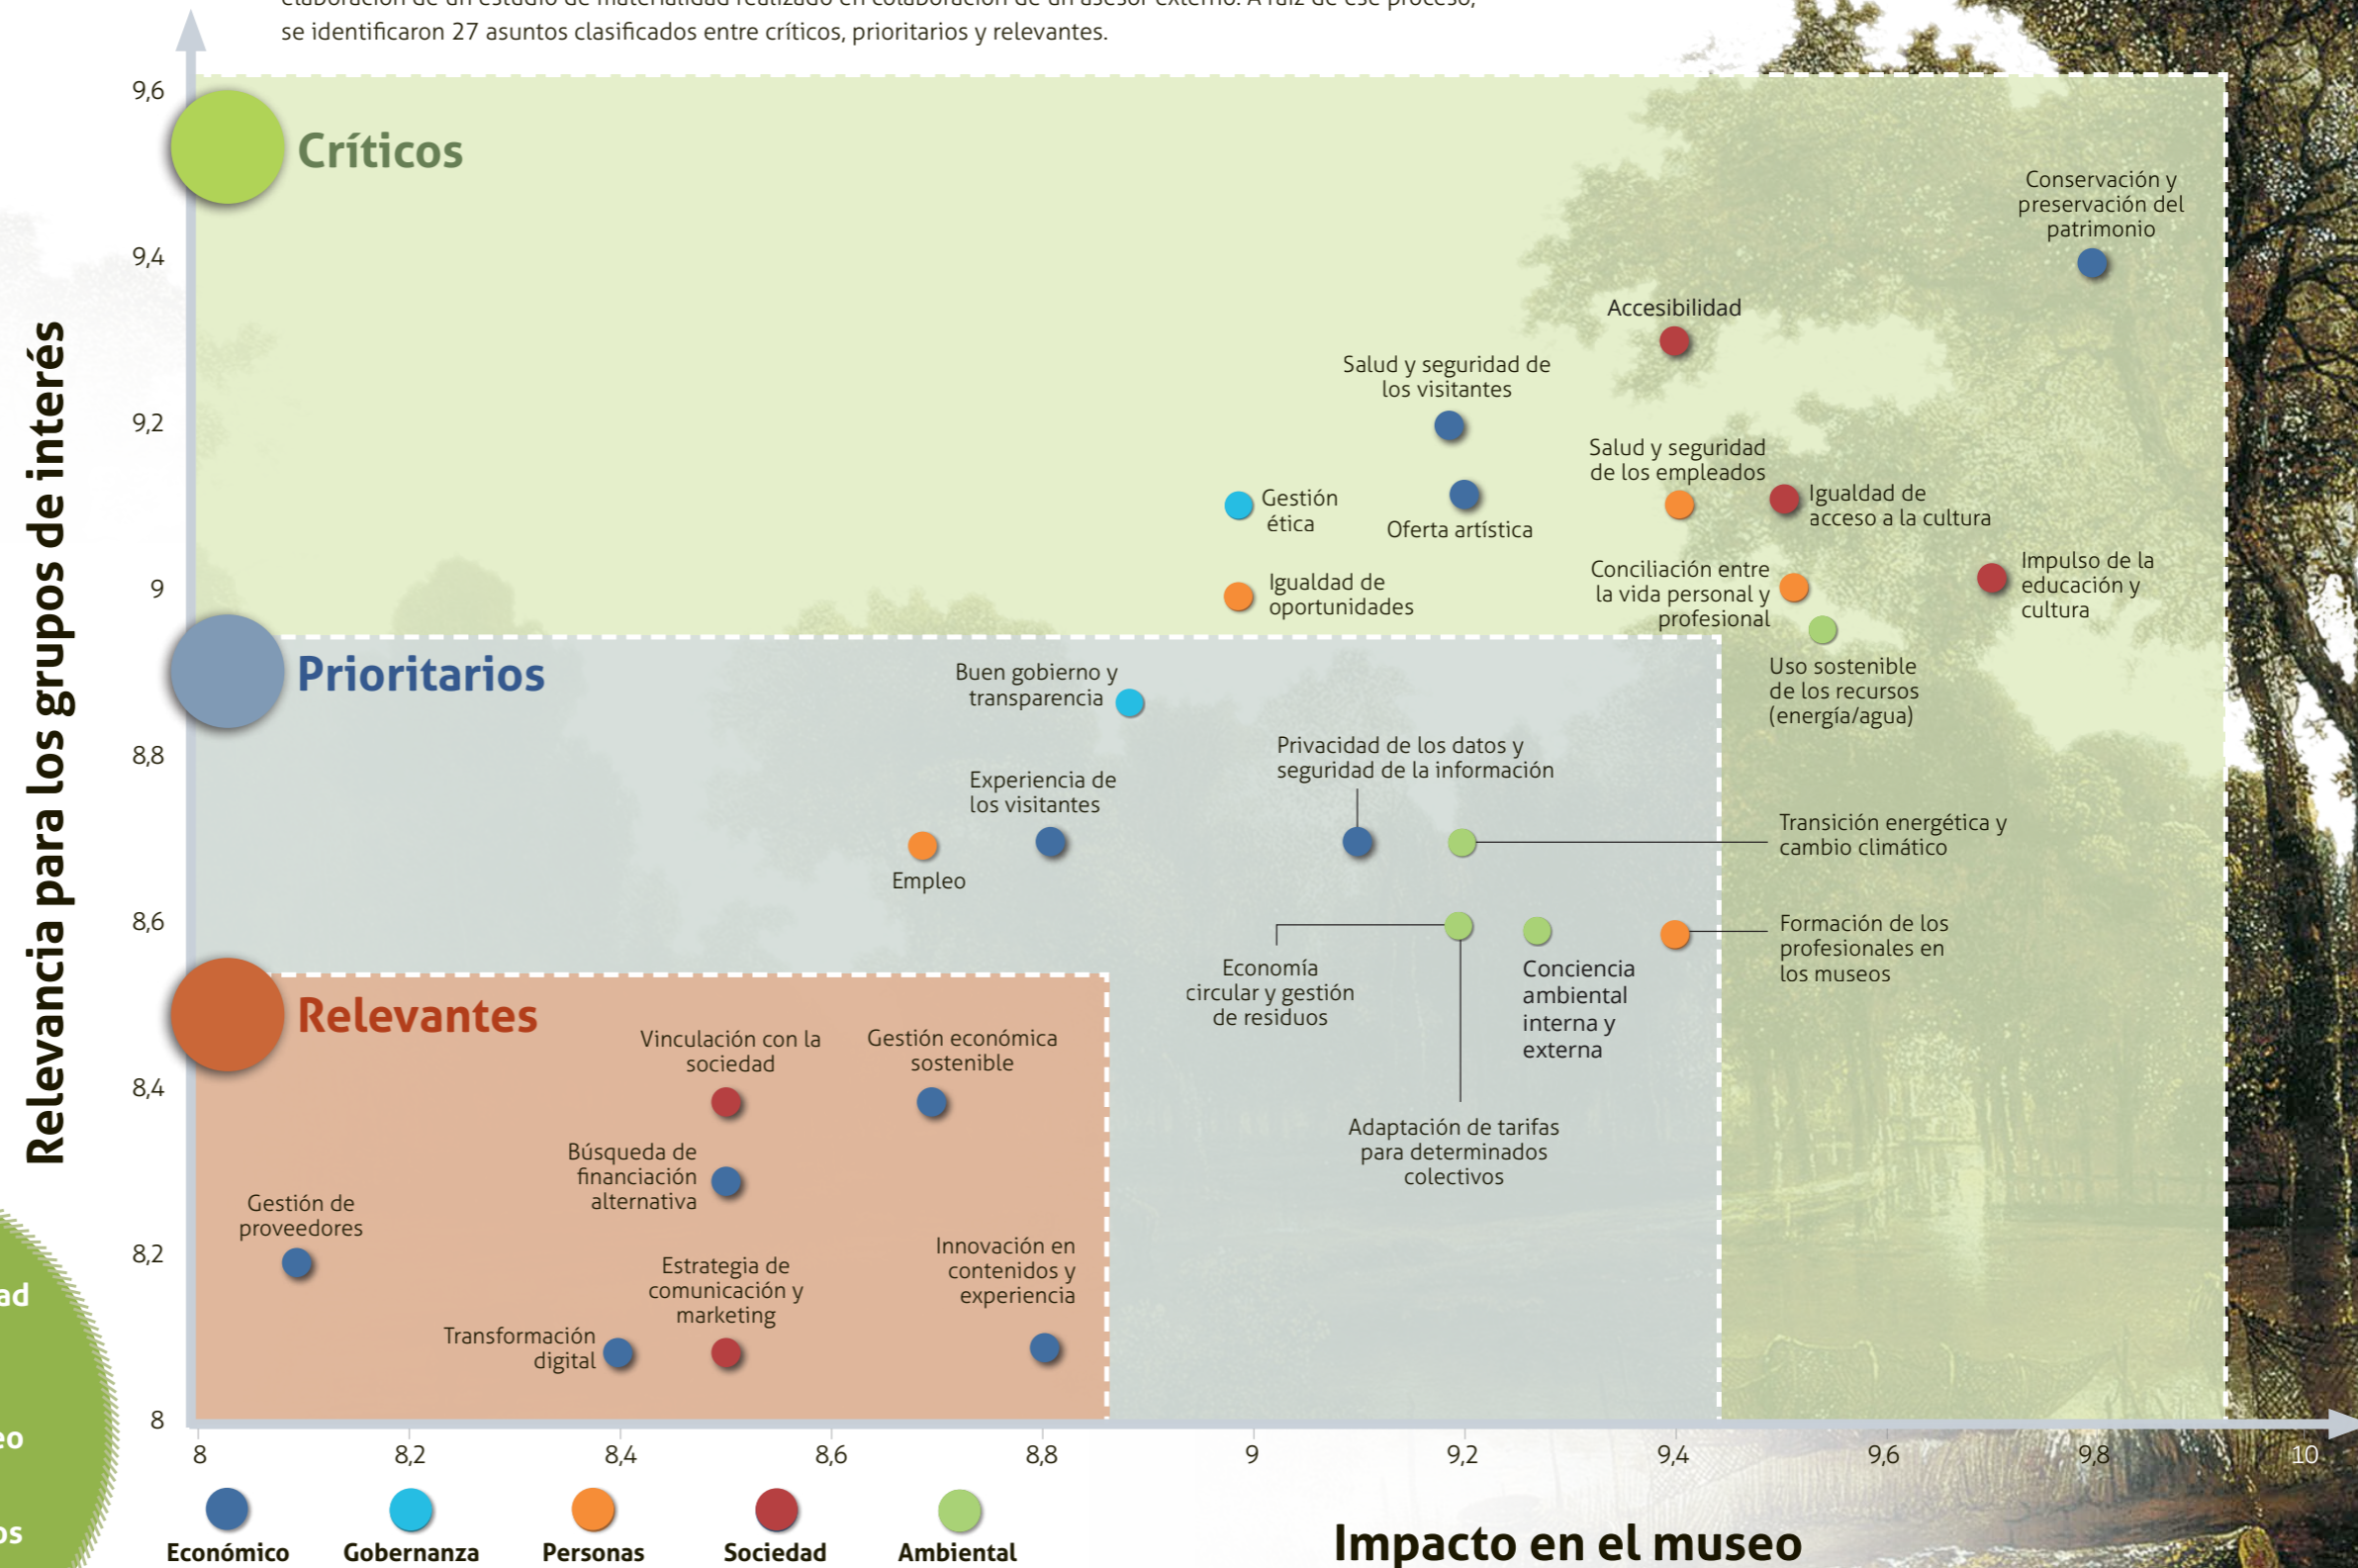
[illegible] se identificaron 27 asuntos clasificados entre críticos, prioritarios y relevantes.

Relevancia para los grupos de interés

9,6
9,4
9,2
9
8,8
8,6
8,4
8,2
8

Críticos

Conservación y preservación del patrimonio

Accesibilidad

Salud y seguridad de los visitantes

Salud y seguridad de los empleados

Gestión ética

Oferta artística

Igualdad de acceso a la cultura

Igualdad de oportunidades

Conciliación entre la vida personal y profesional

Impulso de la educación y cultura

Uso sostenible de los recursos (energía/agua)

Prioritarios

Buen gobierno y transparencia

Privacidad de los datos y seguridad de la información

Experiencia de los visitantes

Transición energética y cambio climático

Empleo

Economía circular y gestión de residuos

Conciencia ambiental interna y externa

Formación de los profesionales en los museos

Adaptación de tarifas para determinados colectivos

Relevantes

Vinculación con la sociedad

Gestión económica sostenible

Búsqueda de financiación alternativa

Gestión de proveedores

Estrategia de comunicación y marketing

Innovación en contenidos y experiencia

Transformación digital

8
8,2
8,4
8,6
8,8
9
9,2
9,4
9,6
9,8
10

Económico
Gobernanza
Personas
Sociedad
Ambiental

Impacto en el museo

ad
eo
os